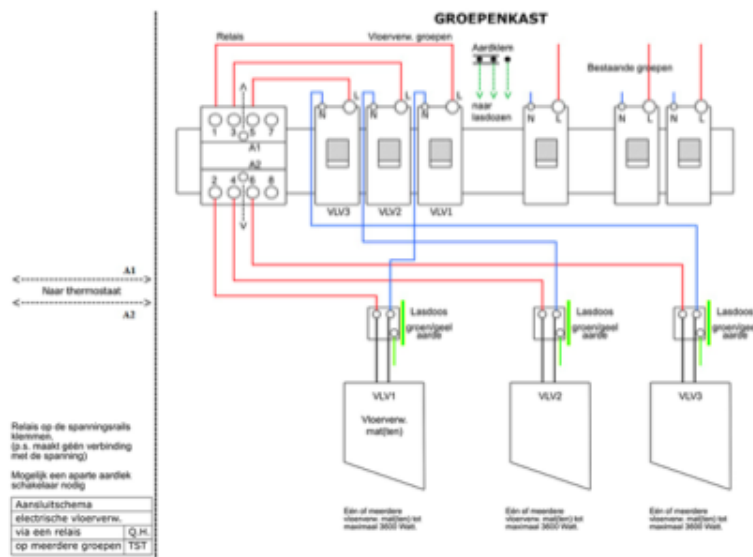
GROEPENKAST

Relais

Vloerverw. groepen

Aardklem

naar lasdozen

Bestaande groepen

1 3 5 7

A1

A2

2 4 6 8

N L

N L

N L

N L

N L

N L

VLV3 VLV2 VLV1

A1

Naar thermostaat

A2

Lasdoos groen/geel aarde

Lasdoos groen/geel aarde

Lasdoos groen/geel aarde

VLV1

Vloerverw. mat(ten)

VLV2

VLV3

Eén of meerdere vloerverw. mat(ten) tot maximaal 3600 Watt.

Eén of meerdere vloerverw. mat(ten) tot maximaal 3600 Watt.

Eén of meerdere vloerverw. mat(ten) tot maximaal 3600 Watt.

Relais op de spanningsrails klemmen.
(p.s. maakt géén verbinding met de spanning)

Mogelijk een aparte aardlek schakelaar nodig

| Aansluitschema | |
|---|---|
| electrische vloerverw. | |
| via een relais | Q.H. |
| op meerdere groepen | TST |